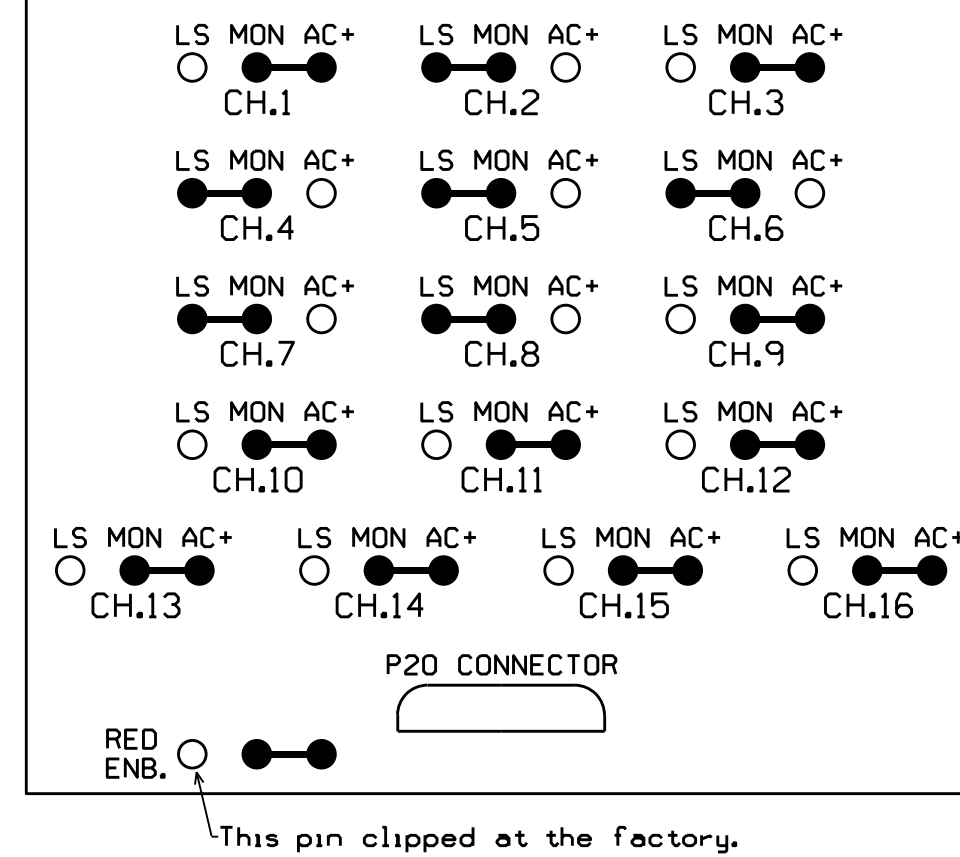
LS MON AC+
CH.1

LS MON AC+
CH.2

LS MON AC+
CH.3

LS MON AC+
CH.4

LS MON AC+
CH.5

LS MON AC+
CH.6

LS MON AC+
CH.7

LS MON AC+
CH.8

LS MON AC+
CH.9

LS MON AC+
CH.10

LS MON AC+
CH.11

LS MON AC+
CH.12

LS MON AC+
CH.13

LS MON AC+
CH.14

LS MON AC+
CH.15

LS MON AC+
CH.16

P20 CONNECTOR

RED
ENB.

This pin clipped at the factory.